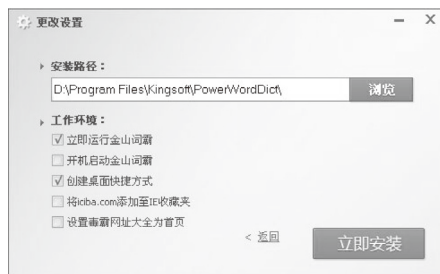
更改设置

— ×

安装路径：

D:\Program Files\Kingsoft\PowerWordDict\

浏览

工作环境：

立即运行金山词霸

开机启动金山词霸

创建桌面快捷方式

将iciba.com添加至IE收藏夹

设置毒霸网址大全为首页

< 返回

立即安装